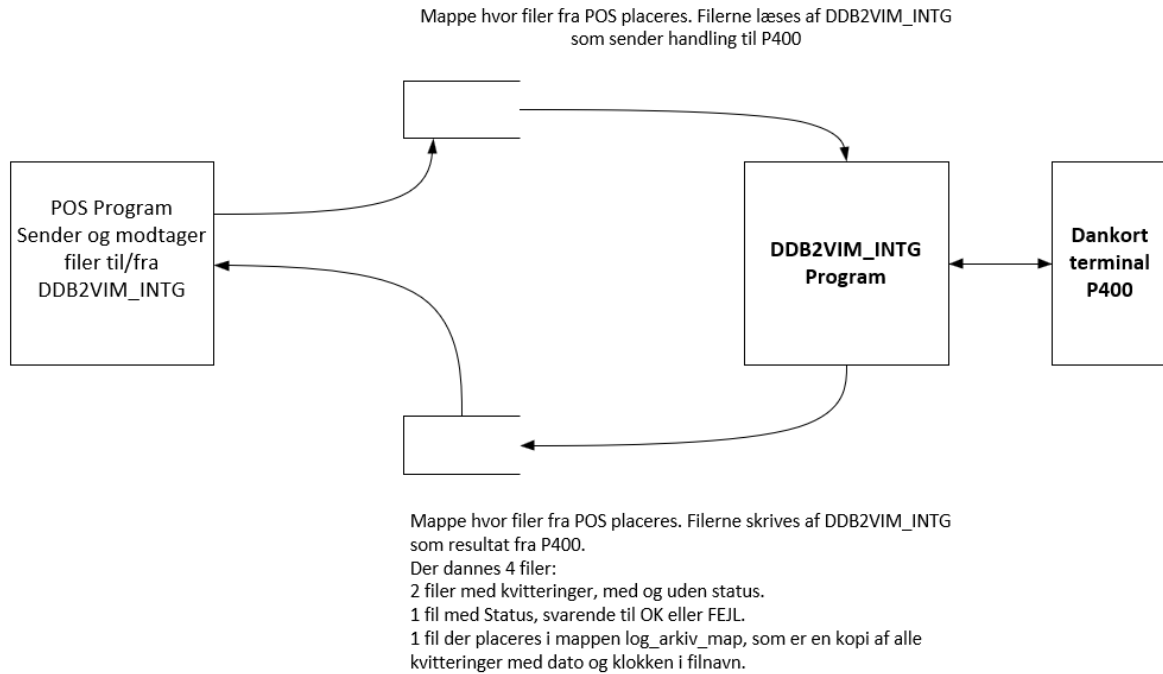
Mappe hvor filer fra POS placeres. Filerne læses af DDB2VIM_INTG som sender handling til P400

POS Program
Sender og modtager filer til/fra DDB2VIM_INTG

DDB2VIM_INTG
Program

Dankort terminal
P400

Mappe hvor filer fra POS placeres. Filerne skrives af DDB2VIM_INTG som resultat fra P400.
Der dannes 4 filer:
2 filer med kvitteringer, med og uden status.
1 fil med Status, svarende til OK eller FEJL.
1 fil der placeres i mappen log_arkiv_map, som er en kopi af alle kvitteringer med dato og klokken i filnavn.